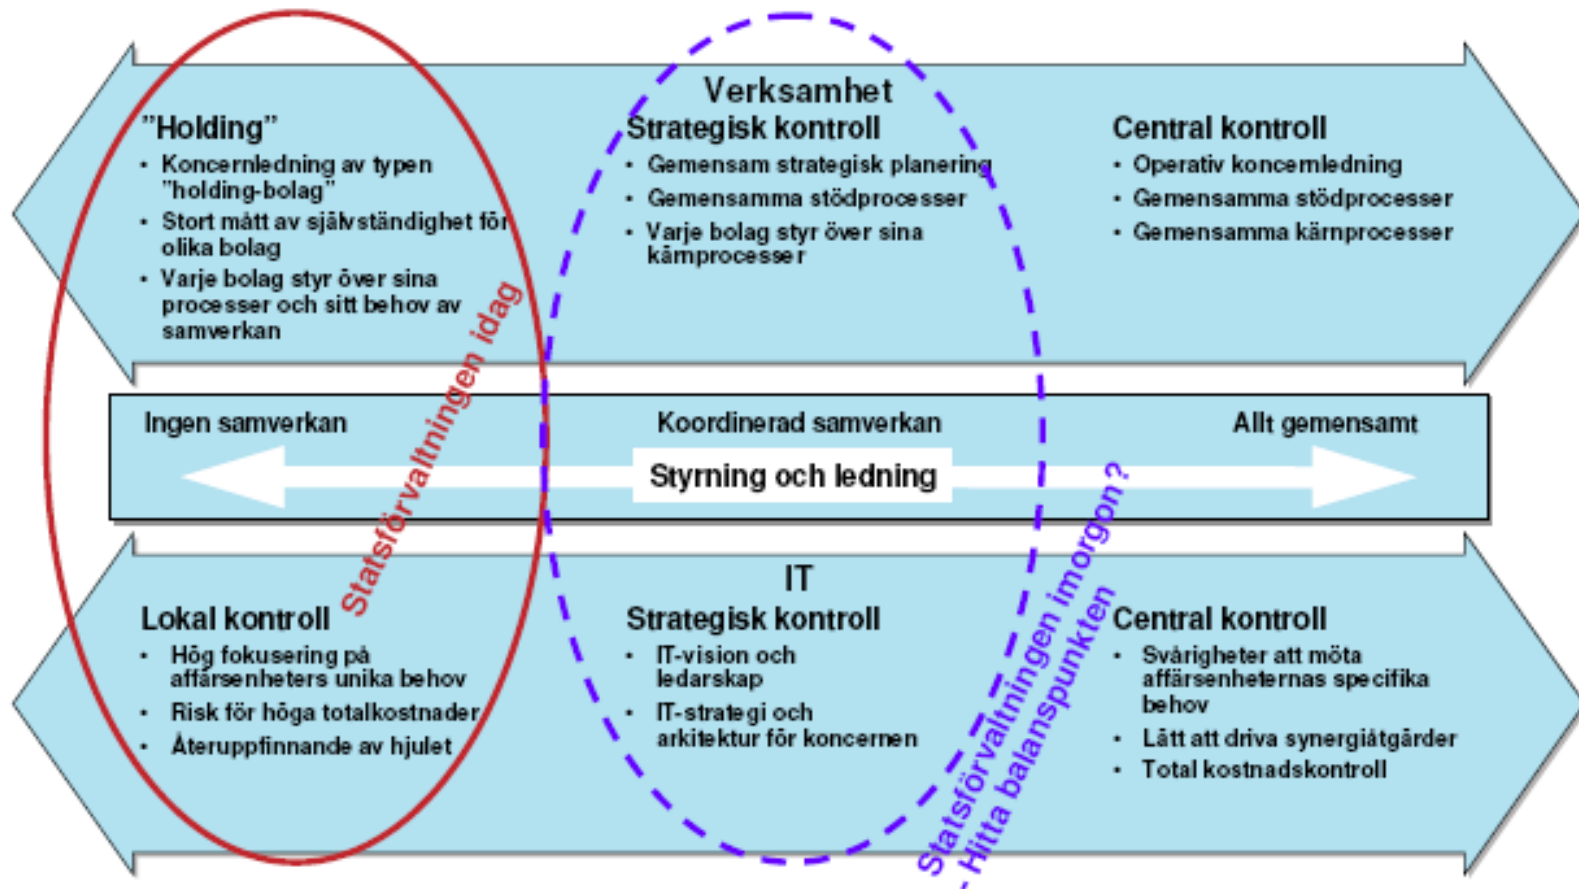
Verksamhet

"Holding"
- Koncernledning av typen "holding-bolag"
- Stort mått av självständighet för olika bolag
- Varje bolag styr över sina processer och sitt behov av samverkan

Strategisk kontroll
- Gemensam strategisk planering
- Gemensamma stödprocesser
- Varje bolag styr över sina kärnprocesser

Central kontroll
- Operativ koncernledning
- Gemensamma stödprocesser
- Gemensamma kärnprocesser

Statsförvaltningen idag

Ingen samverkan

Koordinerad samverkan

Allt gemensamt

Styrning och ledning

IT

Lokal kontroll
- Hög fokusering på affärsenheters unika behov
- Risk för höga totalkostnader
- Återuppfinnande av hjulet

Strategisk kontroll
- IT-vision och ledarskap
- IT-strategi och arkitektur för koncernen

Central kontroll
- Svårigheter att möta affärsenheternas specifika behov
- Lätt att driva synergiåtgärder
- Total kostnadskontroll

Statsförvaltningen imorgon?
- Hitta balanspunkten